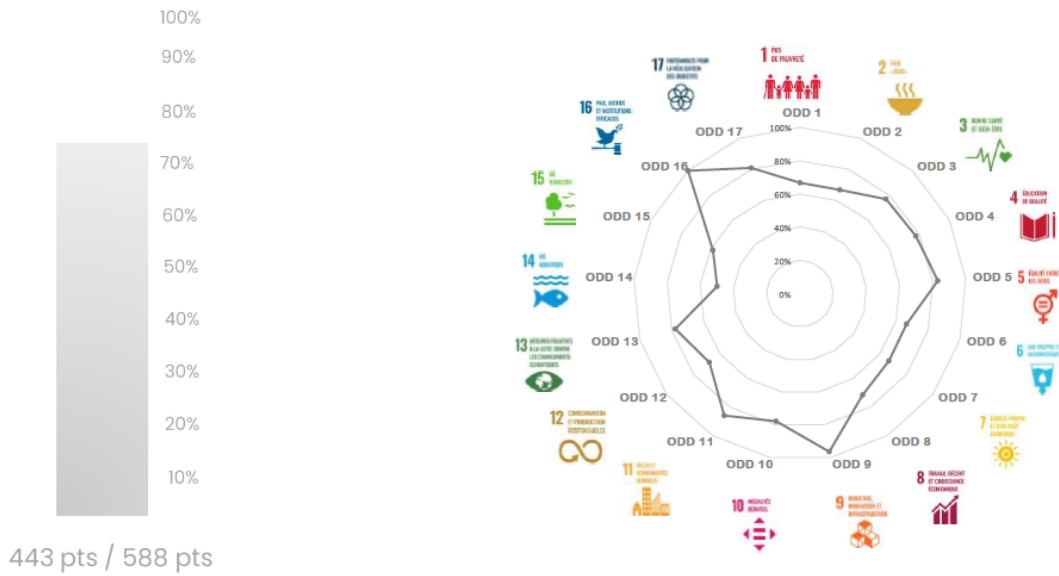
100%
90%
80%
70%
60%
50%
40%
30%
20%
10%

443 pts / 588 pts

1 PAS DE PAUVRETÉ
2 FAIM «ZÉRO»
3 BONNE SANTÉ ET BIEN-ÊTRE
4 ÉDUCATION DE QUALITÉ
5 ÉGALITÉ ENTRE LES SEXES
6 EAU PROPRE ET ASSAINISSEMENT
7 ÉNERGIE PROPRE ET D'UN COÛT ABORDABLE
8 TRAVAIL DÉCENT ET CROISSANCE ÉCONOMIQUE
9 INDUSTRIE, INNOVATION ET INFRASTRUCTURE
10 INÉGALITÉS RÉDUITES
11 VILLES ET COMMUNAUTÉS DURABLES
12 CONSOMMATION ET PRODUCTION RESPONSABLES
13 MESURES RELATIVES À LA LUTTE CONTRE LES CHANGEMENTS CLIMATIQUES
14 VIE AQUATIQUE
15 VIE TERRESTRE
16 PAIX, JUSTICE ET INSTITUTIONS EFFICACES
17 PARTENARIATS POUR LA RÉALISATION DES OBJECTIFS

ODD 1
ODD 2
ODD 3
ODD 4
ODD 5
ODD 6
ODD 7
ODD 8
ODD 9
ODD 10
ODD 11
ODD 12
ODD 13
ODD 14
ODD 15
ODD 16
ODD 17

100%
80%
60%
40%
20%
0%